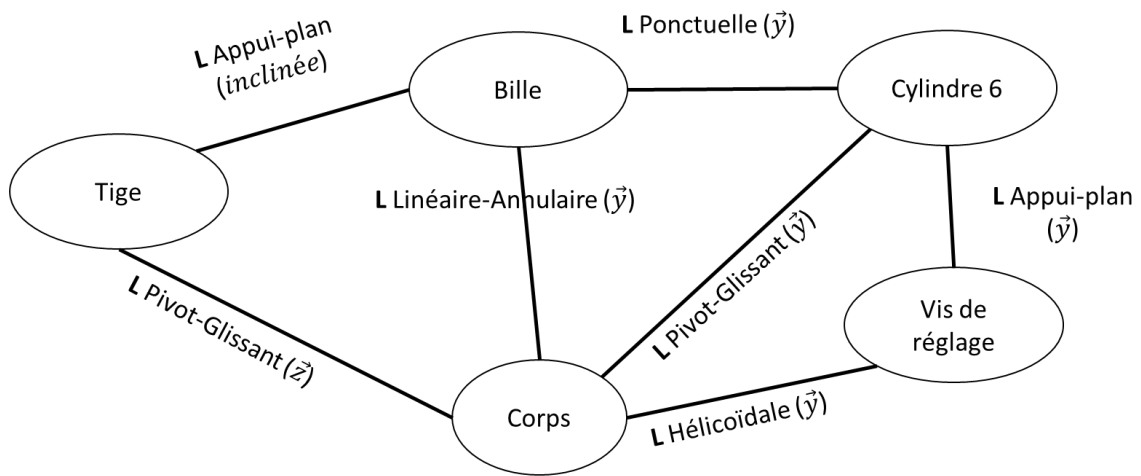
**L** Appui-plan ($inclinée$)

**L** Ponctuelle ($\vec{y}$)

Bille

Cylindre 6

Tige

**L** Linéaire-Annulaire ($\vec{y}$)

**L** Appui-plan ($\vec{y}$)

**L** Pivot-Glissant ($\vec{y}$)

**L** Pivot-Glissant ($\vec{z}$)

Vis de réglage

Corps

**L** Hélicoïdale ($\vec{y}$)